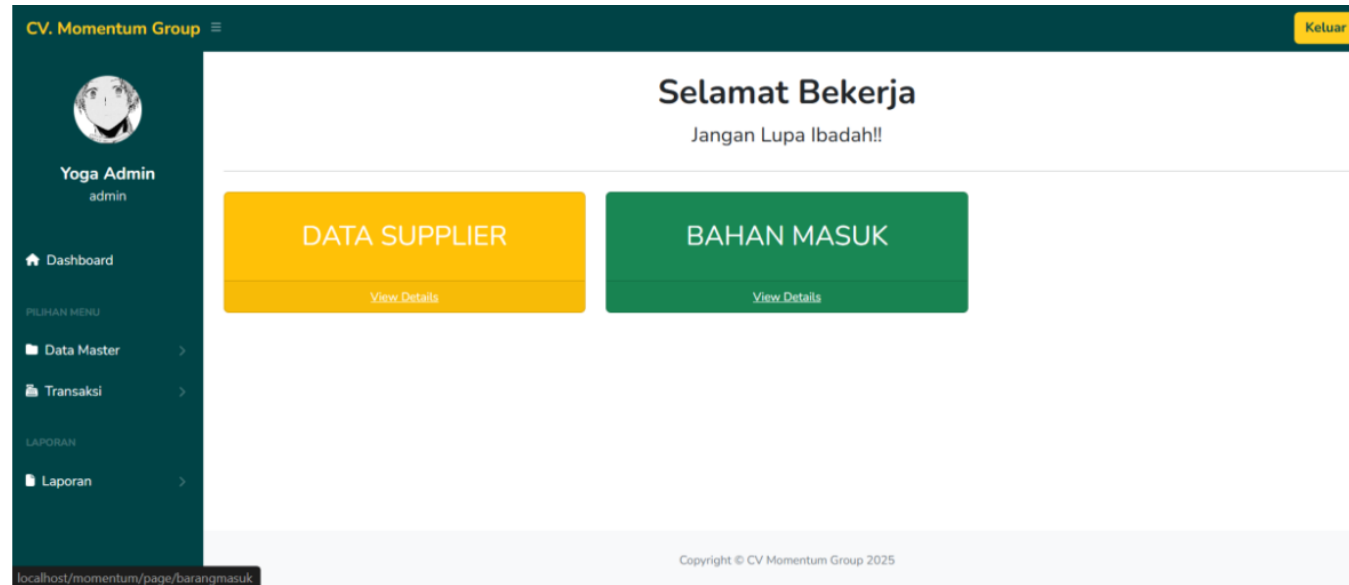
CV. Momentum Group ≡

Keluar

Yoga Admin
admin

Dashboard

PILIHAN MENU

Data Master

Transaksi

LAPORAN

Laporan

Selamat Bekerja

Jangan Lupa Ibadah!!

DATA SUPPLIER

View Details

BAHAN MASUK

View Details

Copyright © CV Momentum Group 2025

localhost/momentum/page/barangmasuk